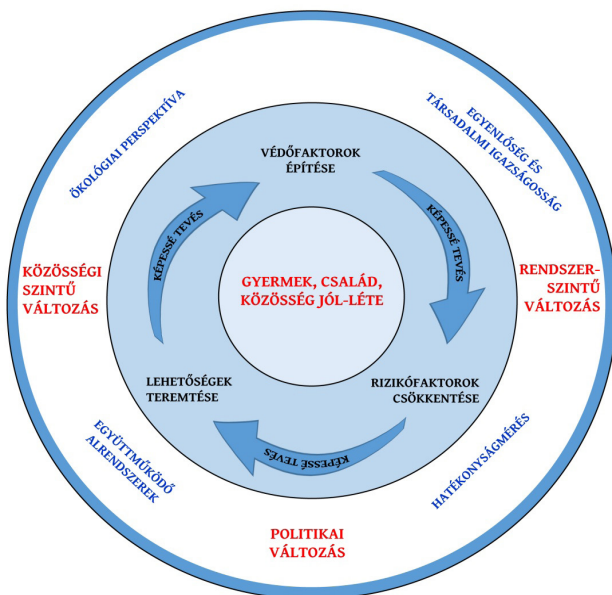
ÖKOLÓGIAI PERSPEKTÍVA

EGYENLŐSÉG ÉS TÁRSADALMI IGAZSÁGOSSÁG

VÉDŐFAKTOROK ÉPÍTÉSE

KÉPESSÉ TEVÉS

KÉPESSÉ TEVÉS

KÖZÖSSÉGI SZINTŰ VÁLTOZÁS

GYERMEK, CSALÁD, KÖZÖSSÉG JÓL-LÉTE

RENDSZER-SZINTŰ VÁLTOZÁS

LEHETŐSÉGEK TEREMTÉSE

RIZIKÓFAKTOROK CSÖKKENTÉSE

KÉPESSÉ TEVÉS

EGYÜTTMŰKÖDŐ ALRENDSZEREK

HATÉKONYSÁGMÉRÉS

POLITIKAI VÁLTOZÁS